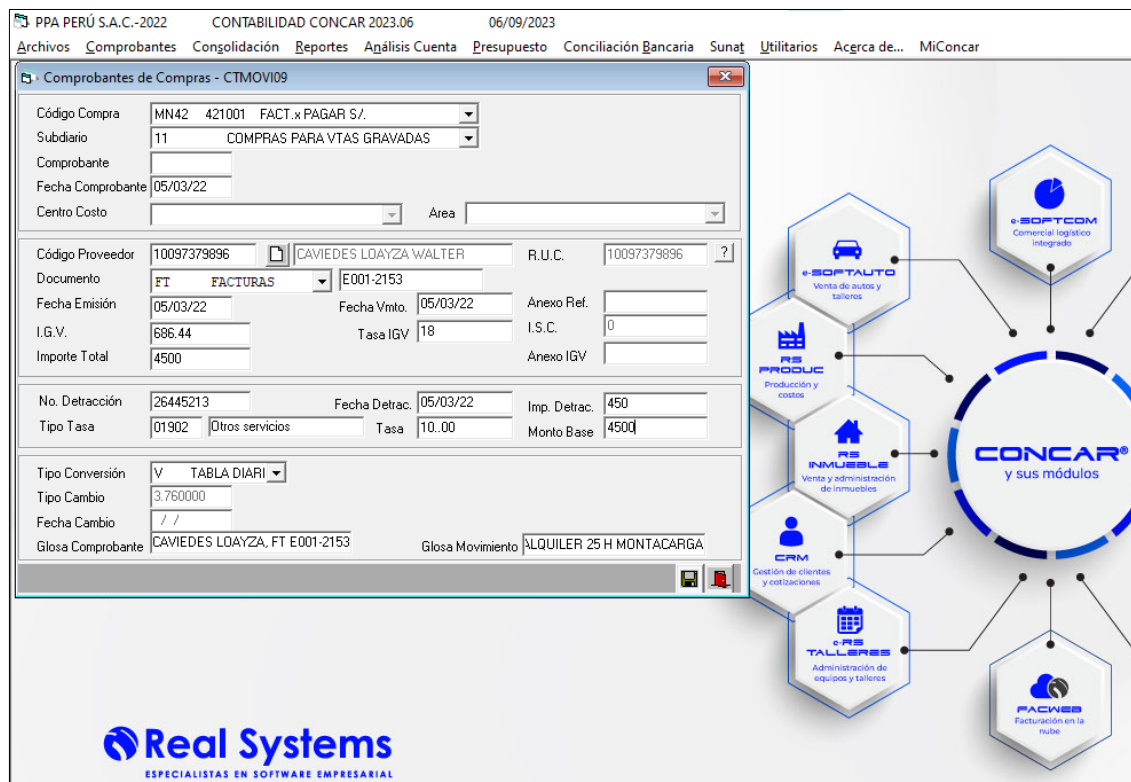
PPA PERÚ S.A.C.-2022 CONTABILIDAD CONCAR 2023.06 06/09/2023

Archivos Comprobantes Consolidación Reportes Análisis Cuenta Presupuesto Conciliación Bancaria Sunat Utilitarios Acerca de... MiConcar

Comprobantes de Compras - CTMOVI09

Código Compra MN42 421001 FACT.x PAGAR S/.
Subdiario 11 COMPRAS PARA VTAS GRAVADAS
Comprobante
Fecha Comprobante 05/03/22
Centro Costo
Area

Código Proveedor 10097379896 CAVIEDES LOAYZA WALTER
R.U.C. 10097379896 ?
Documento FT FACTURAS E001-2153
Fecha Emisión 05/03/22
Fecha Vmto. 05/03/22
Anexo Ref.
I.G.V. 686.44
Tasa IGV 18
I.S.C. 0
Importe Total 4500
Anexo IGV

No. Detracción 26445213
Fecha Detrac. 05/03/22
Imp. Detrac. 450
Tipo Tasa 01902 Otros servicios
Tasa 10..00
Monto Base 4500

Tipo Conversión V TABLA DIARI
Tipo Cambio 3.760000
Fecha Cambio / /
Glosa Comprobante CAVIEDES LOAYZA, FT E001-2153
Glosa Movimiento ALQUILER 25 H MONTACARGA

e-SOFTCOM
Comercial logístico integrado

e-SOFTAUTO
Venta de autos y talleres

RS PRODUC
Producción y costos

RS INMUEBLE
Venta y administración de inmuebles

CONCAR®
y sus módulos

CRM
Gestión de clientes y cotizaciones

e-RS TALLERES
Administración de equipos y talleres

FACWEB
Facturación en la nube

Real Systems
ESPECIALISTAS EN SOFTWARE EMPRESARIAL